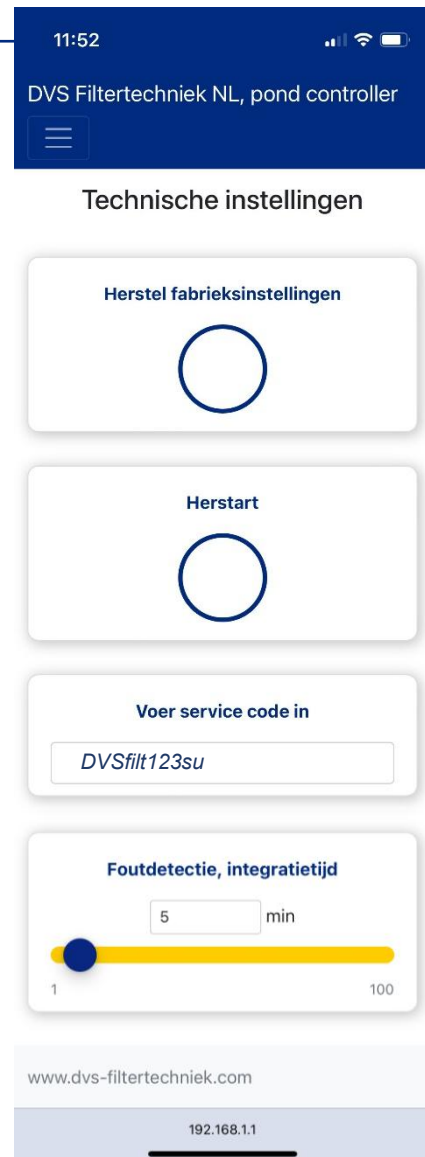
11:52

DVS Filtertechniek NL, pond controller

Technische instellingen

Herstel fabrieksinstellingen

Herstart

Voer service code in

DVSfilt123su

Foutdetectie, integratietijd

5 min

1

100

www.dvs-filtertechniek.com

192.168.1.1